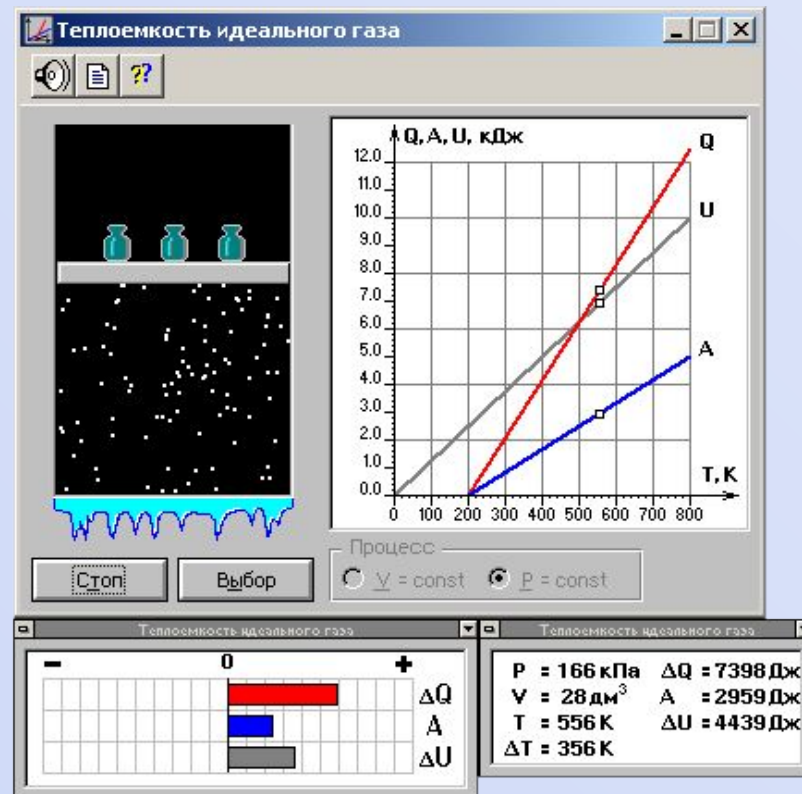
Теплоемкость идеального газа

?

Q, A, U, кДж

12.0
11.0
10.0
9.0
8.0
7.0
6.0
5.0
4.0
3.0
2.0
1.0
0.0

Q
U
A
T, K

0 100 200 300 400 500 600 700 800

Стоп

Выбор

Процесс

V = const

P = const

Теплоемкость идеального газа

–

0

+

$\Delta Q$

A

$\Delta U$

Теплоемкость идеального газа

P = 166 кПа $\Delta Q$ = 7398 Дж
V = 28 дм$^3$ A = 2959 Дж
T = 556 K $\Delta U$ = 4439 Дж
$\Delta T$ = 356 K